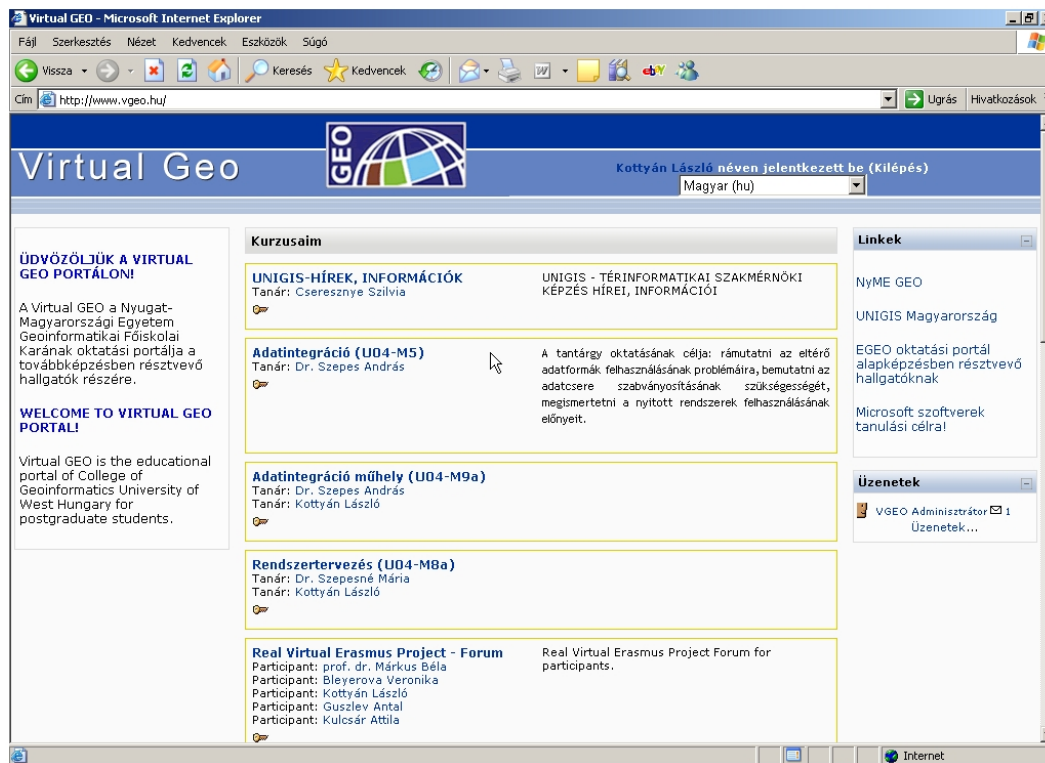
Virtual GEO - Microsoft Internet Explorer

Fájl Szerkesztés Nézet Kedvencek Eszközök Súgó

Vissza Keresés Kedvencek

Cím http://www.vgeo.hu/ Ugrás Hivatkozások

Virtual Geo

GEO

Kottyán László néven jelentkezett be (Kilépés)

Magyar (hu)

ÜDVÖZÖLJÜK A VIRTUAL GEO PORTÁLON!

A Virtual GEO a Nyugat-Magyarországi Egyetem Geoinformatikai Főiskolai Karának oktatási portálja a továbbképzésben résztvevő hallgatók részére.

WELCOME TO VIRTUAL GEO PORTAL!

Virtual GEO is the educational portal of College of Geoinformatics University of West Hungary for postgraduate students.

Kurzusaim

UNIGIS-HÍREK, INFORMÁCIÓK
Tanár: Cseresznye Szilvia

UNIGIS - TÉRINFORMATIKAI SZAKMÉRNÖKI KÉPZÉS HÍREI, INFORMÁCIÓI

Adatintegráció (U04-M5)
Tanár: Dr. Szepes András

A tantárgy oktatásának célja: rámutatni az eltérő adatformák felhasználásának problémáira, bemutatni az adatcsere szabványosításának szükségességét, megismertetni a nyitott rendszerek felhasználásának előnyeit.

Adatintegráció műhely (U04-M9a)
Tanár: Dr. Szepes András
Tanár: Kottyán László

Rendszertervezés (U04-M8a)
Tanár: Dr. Szepesné Mária
Tanár: Kottyán László

Real Virtual Erasmus Project - Forum
Participant: prof. dr. Márkus Béla
Participant: Bleyerova Veronika
Participant: Kottyán László
Participant: Guszlev Antal
Participant: Kulcsár Attila

Real Virtual Erasmus Project Forum for participants.

Linkek

NyME GEO

UNIGIS Magyarország

EGEO oktatási portál alapképzésben résztvevő hallgatóknak

Microsoft szoftverek tanulási célra!

Üzenetek

VGEO Adminisztrátor 1
Üzenetek...

Internet